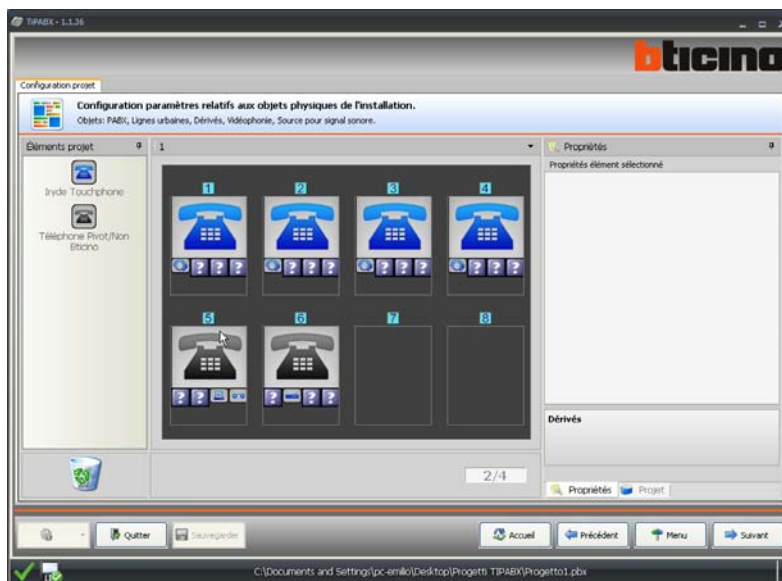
TiPABX - 1.1.36

bticino

Configuration projet

Configuration paramètres relatifs aux objets physiques de l'installation.
Objets: PABX, Lignes urbaines, Dérivés, Vidéophonie, Source pour signal sonore.

Éléments projet

Iryde Touchphone

Téléphone Pivot/Non Bticino

1

1 2 3 4

? ? ?

? ? ?

? ? ?

? ? ?

5 6 7 8

? ?

? ? ?

2/4

Propriétés

Propriétés élément sélectionné

Dérivés

Propriétés Projet

Quitter Sauvegarder Accueil Précédent Menu Suivant

C:\Documents and Settings\pc-emilio\Desktop\Progetti TiPABX\Progetto1.pbx